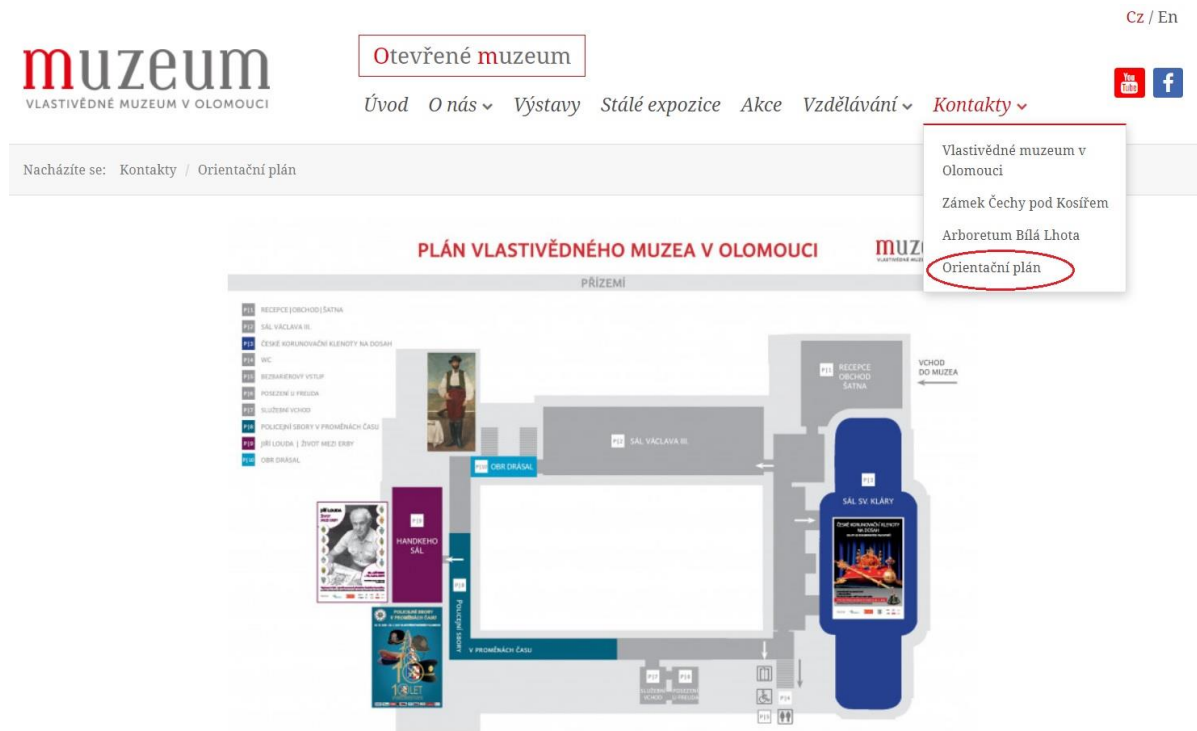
Cz / En

muzeum
VLASTIVĚDNÉ MUZEUM V OLOMOUCI

Otevřené muzeum

Úvod O nás Výstavy Stálé expozice Akce Vzdělávání Kontakty

Vlastivědné muzeum v Olomouci
Zámek Čechy pod Kosířem
Arboretum Bílá Lhota
Orientační plán

Nacházíte se: Kontakty / Orientační plán

PLÁN VLASTIVĚDNÉHO MUZEA V OLOMOUCI

muz

PŘÍZEMÍ

P11 RECEPCE | OBCHOD | ŠATNA
P12 SÁL VÁCLAVA III.
P13 ČESKÉ KORUNOVAČNÍ KLENOTY NA DOSAH
P14 WC
P15 BEZBARIÉROVÝ VSTUP
P16 POSEZENÍ U FREUDA
P17 SLUŽEBNÍ VCHOD
P18 POLICEJNÍ SBORY V PROMĚNÁCH ČASU
P19 JIŘÍ LOUDA | ŽIVOT MEZI ERBY
P110 OBR DRÁSAL

P11 RECEPCE OBCHOD ŠATNA

VCHOD DO MUZEA

P12 SÁL VÁCLAVA III.

P110 OBR DRÁSAL

P13 SÁL SV. KLÁRY

ČESKÉ KORUNOVAČNÍ KLENOTY NA DOSAH

P19 HANDKEHO SÁL

P18 POLICEJNÍ SBORY V PROMĚNÁCH ČASU

POLICEJNÍ SBORY V PROMĚNÁCH ČASU

100 LET

P17 SLUŽEBNÍ VCHOD
P16 POSEZENÍ U FREUDA

P14
P15